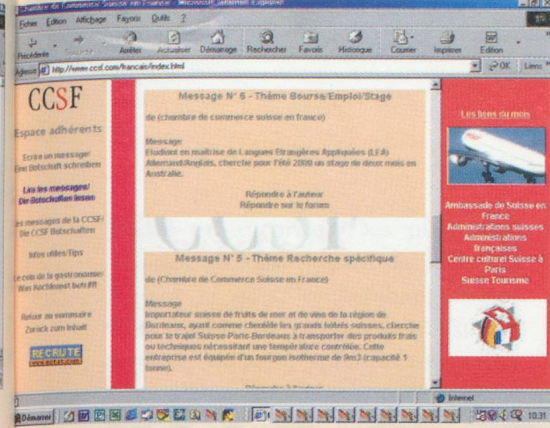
Chambre de Commerce Suisse en France - Microsoft Internet Explorer

Fichier Edition Affichage Favoris Outils ?

Précédente Suivante Arrêter Actualiser Démarrage Rechercher Favoris Historique Courrier Imprimer Edition

Adresse http://www.ccsf.com/francais/index.html

OK Liens

CCSF

Espace adhérents

Ecrire un message/ Eine Botschaft schreiben

Lire les messages/ Die Botschaften lesen

Les messages de la CCSF/ Die CCSF Botschaften

Infos utiles/Tips

Le coin de la gastronomie/ Was Kochkunst betrifft

Retour au sommaire Zurück zum Inhalt

RECRUTE

Message N° 6 - Thème Bourse/Emploi/Stage

de (chambre de commerce suisse en france)

Message
Etudiant en maîtrise de Langues Etrangères Appliquées (LEA) Allemand/Anglais, cherche pour l'été 2000 un stage de deux mois en Australie.

Répondre à l'auteur
Répondre sur le forum

Message N° 5 - Thème Recherche spécifique

de (Chambre de Commerce Suisse en France)

Message
Importateur suisse de fruits de mer et de vins de la région de Bordeaux, ayant comme clientèle les grands hôtels suisses, cherche pour le trajet Suisse-Paris-Bordeaux à transporter des produits frais ou techniques nécessitant une température contrôlée. Cette entreprise est équipée d'un fourgon isotherme de 9m3 (capacité 1 tonne).

Répondre à l'auteur

Les liens du mois

Ambassade de Suisse en France
Administrations suisses
Administrations françaises
Centre culturel Suisse à Paris
Suisse Tourisme

Internet

Démarrer

10:31